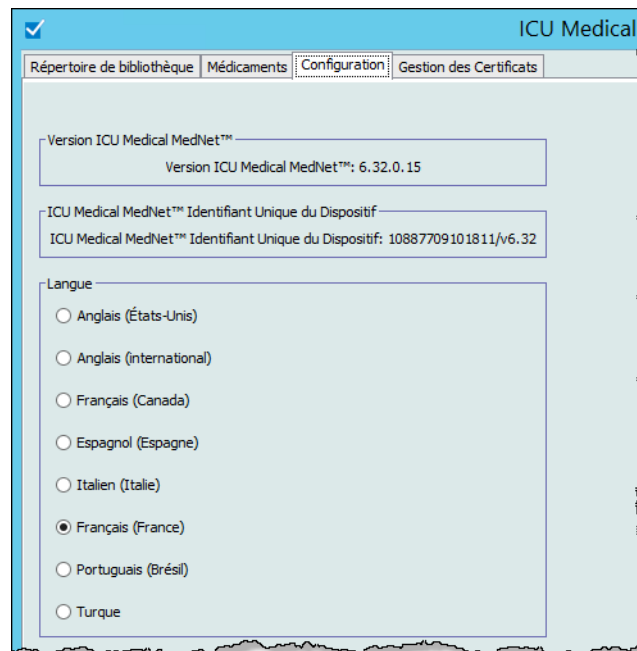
ICU Medical

Répertoire de bibliothèque | Médicaments | Configuration | Gestion des Certificats

Version ICU Medical MedNet™
Version ICU Medical MedNet™: 6.32.0.15

ICU Medical MedNet™ Identifiant Unique du Dispositif
ICU Medical MedNet™ Identifiant Unique du Dispositif: 1088770910181​1/v6.32

Langue
Anglais (États-Unis)
Anglais (international)
Français (Canada)
Espagnol (Espagne)
Italien (Italie)
Français (France)
Portuguais (Brésil)
Turque